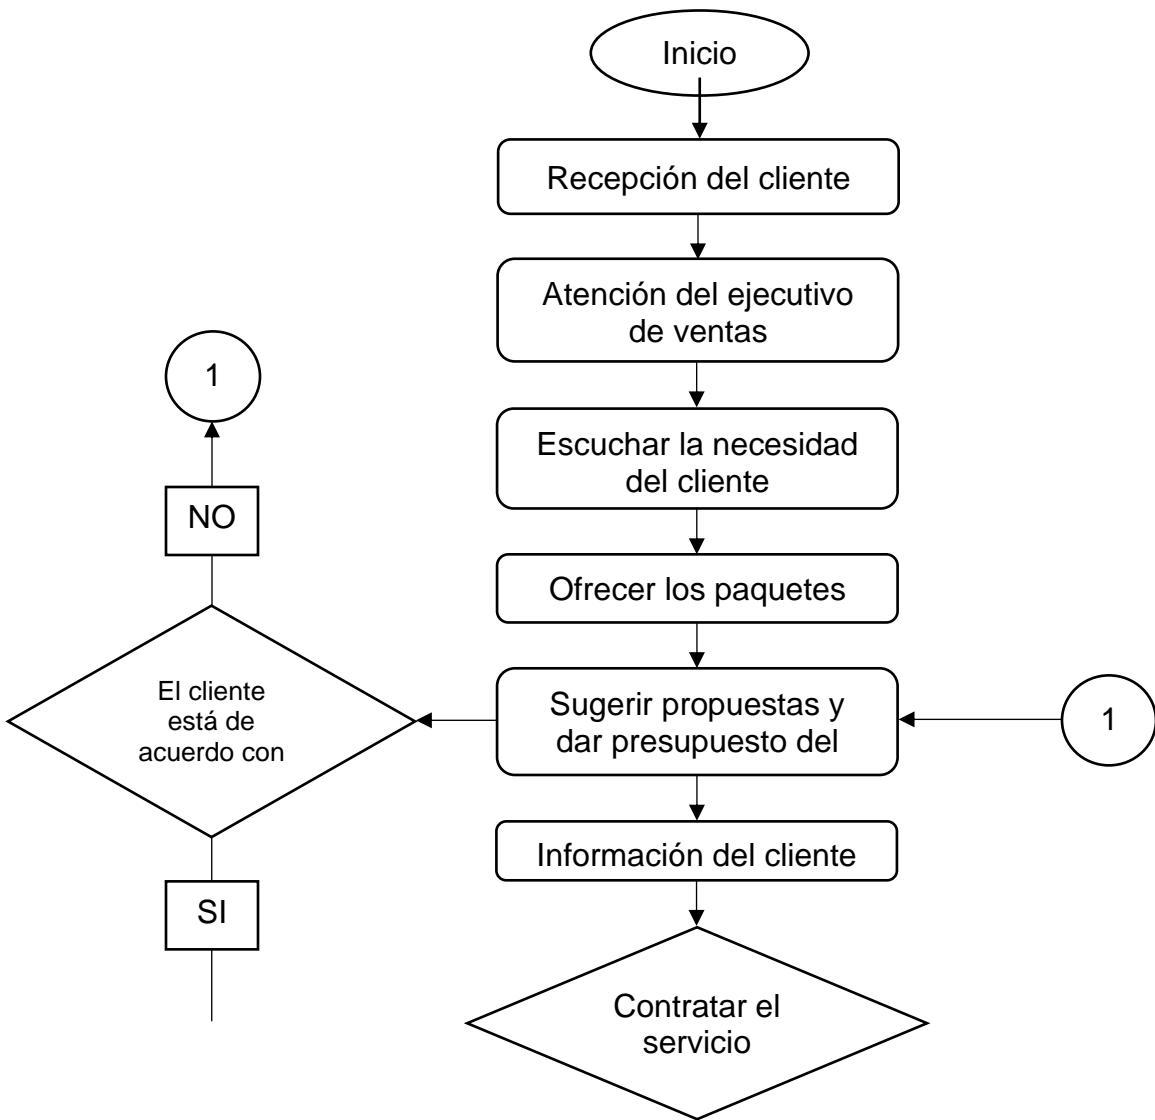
Inicio

Recepción del cliente

Atención del ejecutivo de ventas

Escuchar la necesidad del cliente

Ofrecer los paquetes

Sugerir propuestas y dar presupuesto del

Información del cliente

Contratar el servicio

1

NO

El cliente está de acuerdo con

SI

1